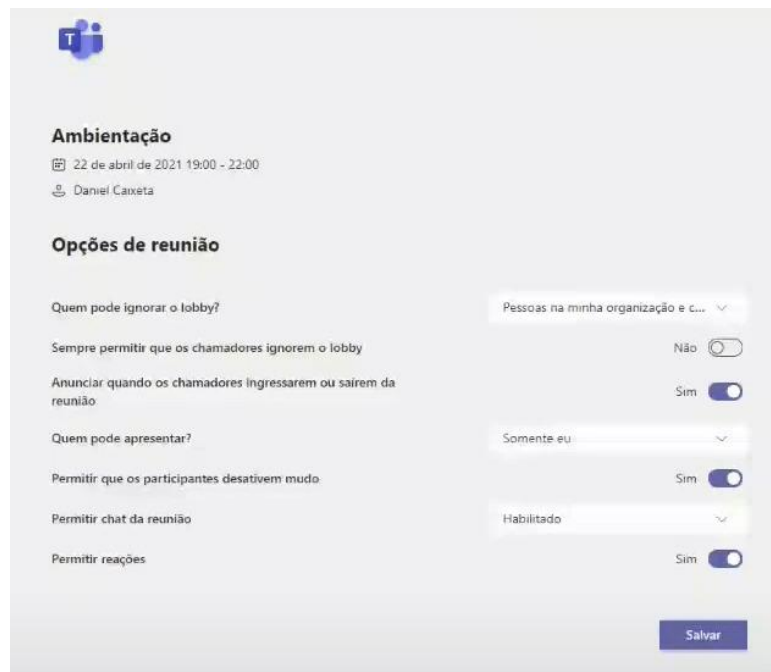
Ambientação

22 de abril de 2021 19:00 - 22:00

Daniel Caixeta

Opções de reunião

Quem pode ignorar o lobby?

Pessoas na minha organização e c...

Sempre permitir que os chamadores ignorem o lobby

Não

Anunciar quando os chamadores ingressarem ou saírem da reunião

Sim

Quem pode apresentar?

Somente eu

Permitir que os participantes desativem mudo

Sim

Permitir chat da reunião

Habilitado

Permitir reações

Sim

Salvar